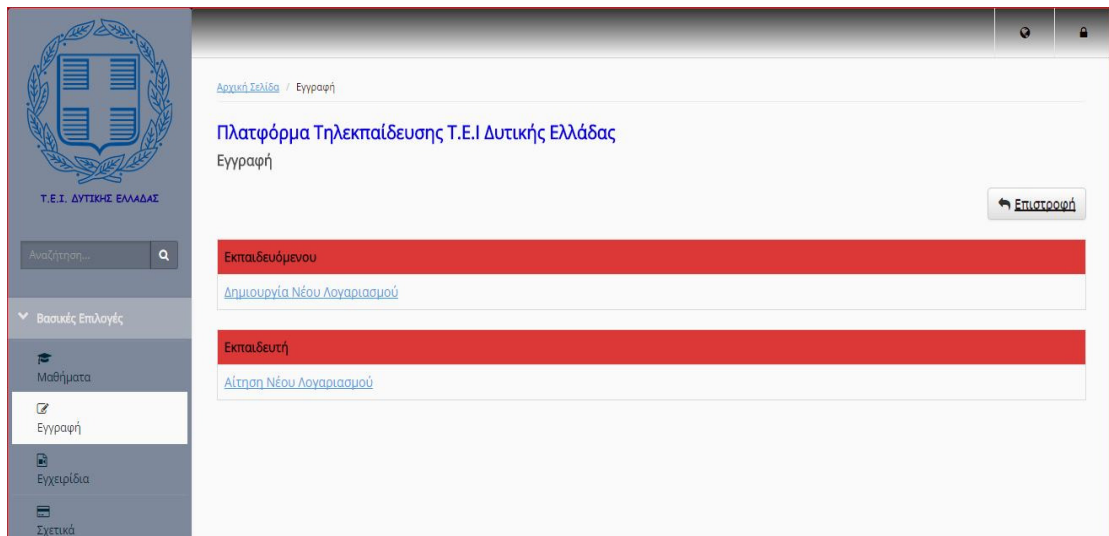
Τ.Ε.Ι. ΔΥΤΙΚΗΣ ΕΛΛΑΔΑΣ

Αναζήτηση...

Βασικές Επιλογές

Μαθήματα

Εγγραφή

Εγχειρίδια

Σχετικά

Αρχική Σελίδα / Εγγραφή

Πλατφόρμα Τηλεκπαίδευσης Τ.Ε.Ι Δυτικής Ελλάδας

Εγγραφή

Επιστροφή

Εκπαιδευόμενου

Δημιουργία Νέου Λογαριασμού

Εκπαιδευτή

Αίτηση Νέου Λογαριασμού